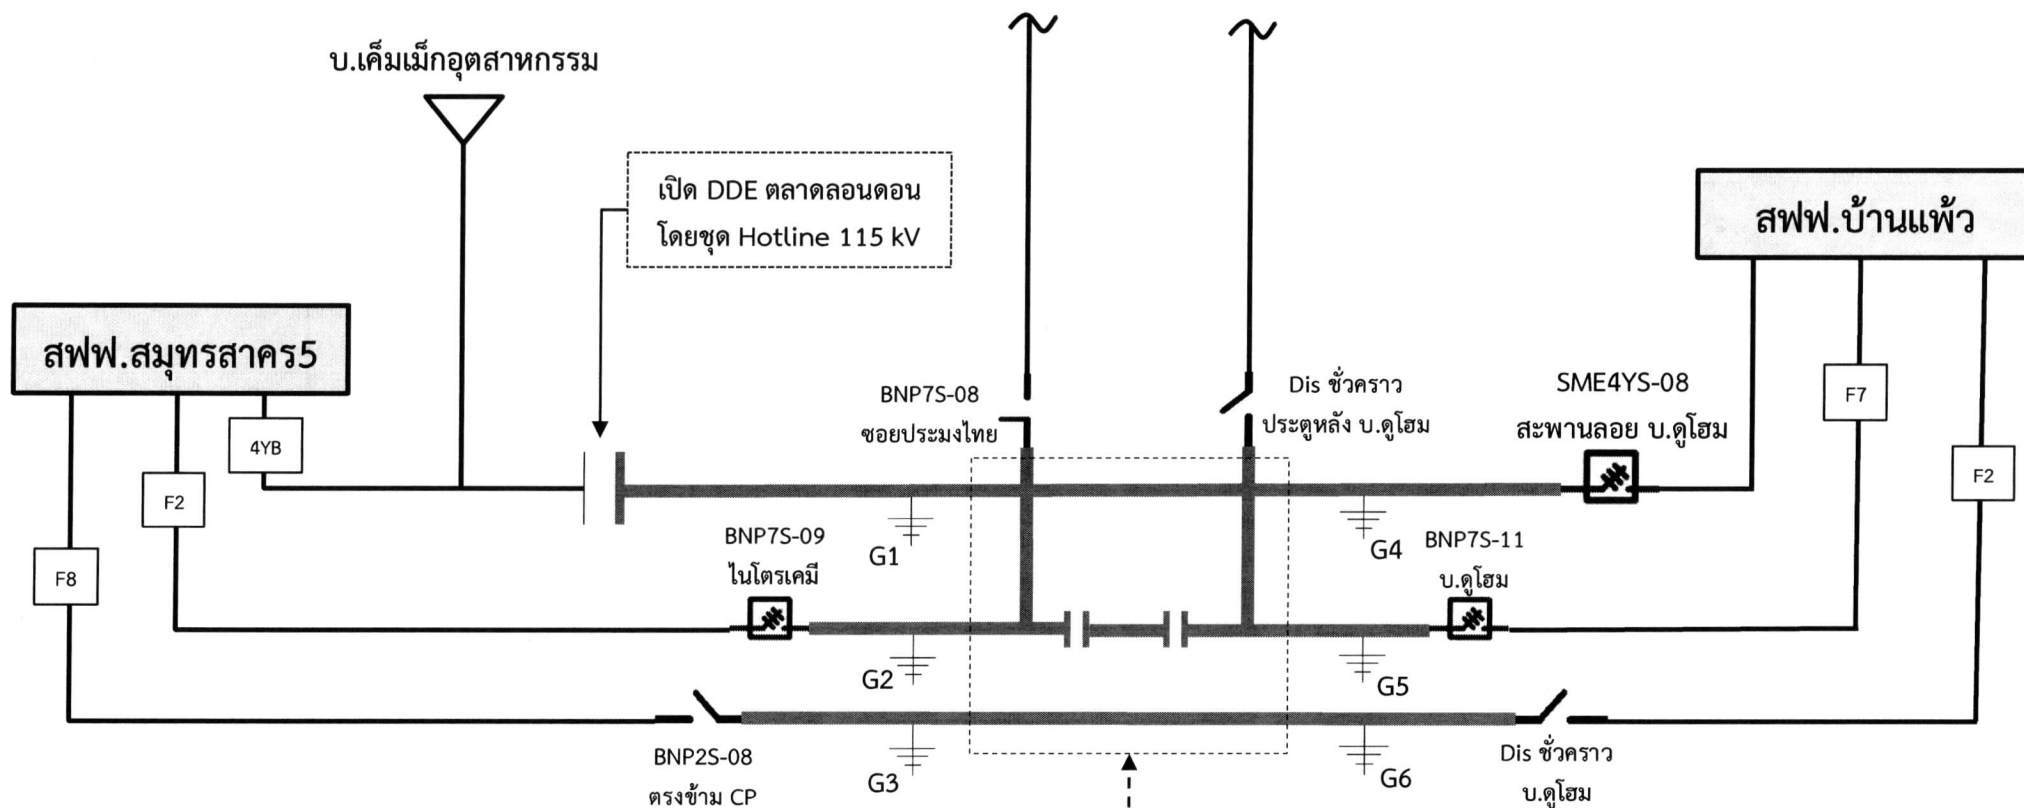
บ.เค็มเม็กอุตสาหกรรม

เปิด DDE ตลาดลอนดอน
โดยชุด Hotline 115 kV

สฟฟ.บ้านแพ้ว

สฟฟ.สมุทรสาคร5

4YB

F2

F8

BNP7S-08
ซอยประมงไทย

Dis ชั่วคราว
ประตูหลัง บ.ดูโฮม

SME4YS-08
สะพานลอย บ.ดูโฮม

F7

F2

G1

G4

BNP7S-09
ไนโตรเคมี

BNP7S-11
บ.ดูโฮม

G2

G5

BNP2S-08
ตรงข้าม CP

G3

G6

Dis ชั่วคราว
บ.ดูโฮม